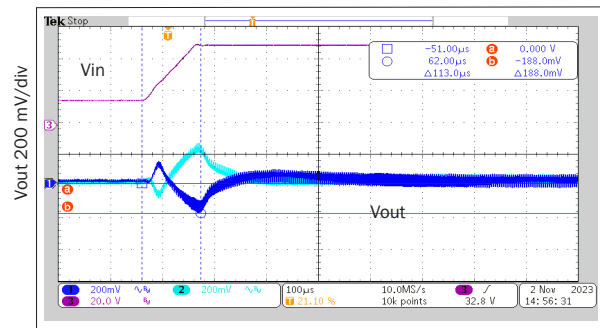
Tek Stop

T

Vin

Vout 200 mV/div

| | | | |
|---|---|---|---|
| □ | −51.00µs | a | 0.000 V |
| ○ | 62.00µs | b | −188.0mV |
| | △113.0µs | | △188.0mV |

3

1

a

b

Vout

1 200mV 2 200mV
2 20.0 V
100µs 10.0MS/s
T 21.10 % 10k points
3 ∫ 32.8 V
2 Nov 2023
14:56:31